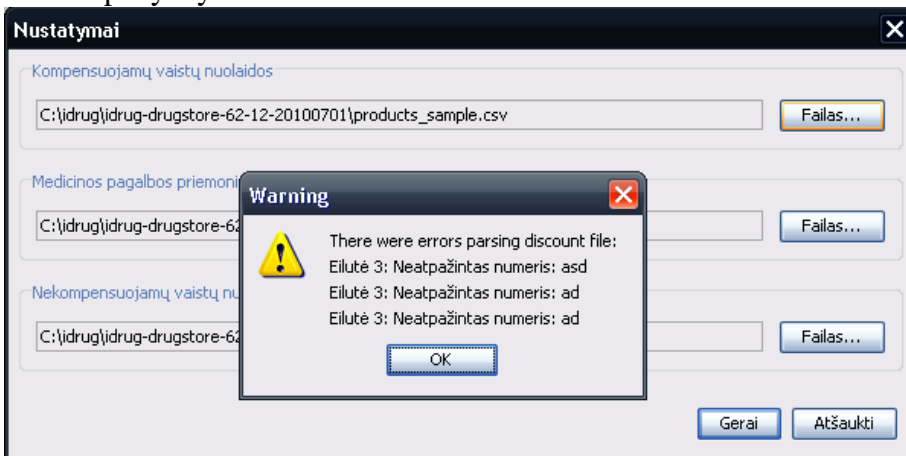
Nustatymai

Kompensuojamų vaistų nuolaidos

C:\idrug\idrug-drugstore-62-12-20100701\products_sample.csv

Failas...

Medicinos pagalbos priemoni

C:\idrug\idrug-drugstore-62

Failas...

Nekompensuojamų vaistų nu

C:\idrug\idrug-drugstore-62

Failas...

Warning

There were errors parsing discount file:
Eilutė 3: Neatpažintas numeris: asd
Eilutė 3: Neatpažintas numeris: ad
Eilutė 3: Neatpažintas numeris: ad

OK

Gerai

Atšaukti